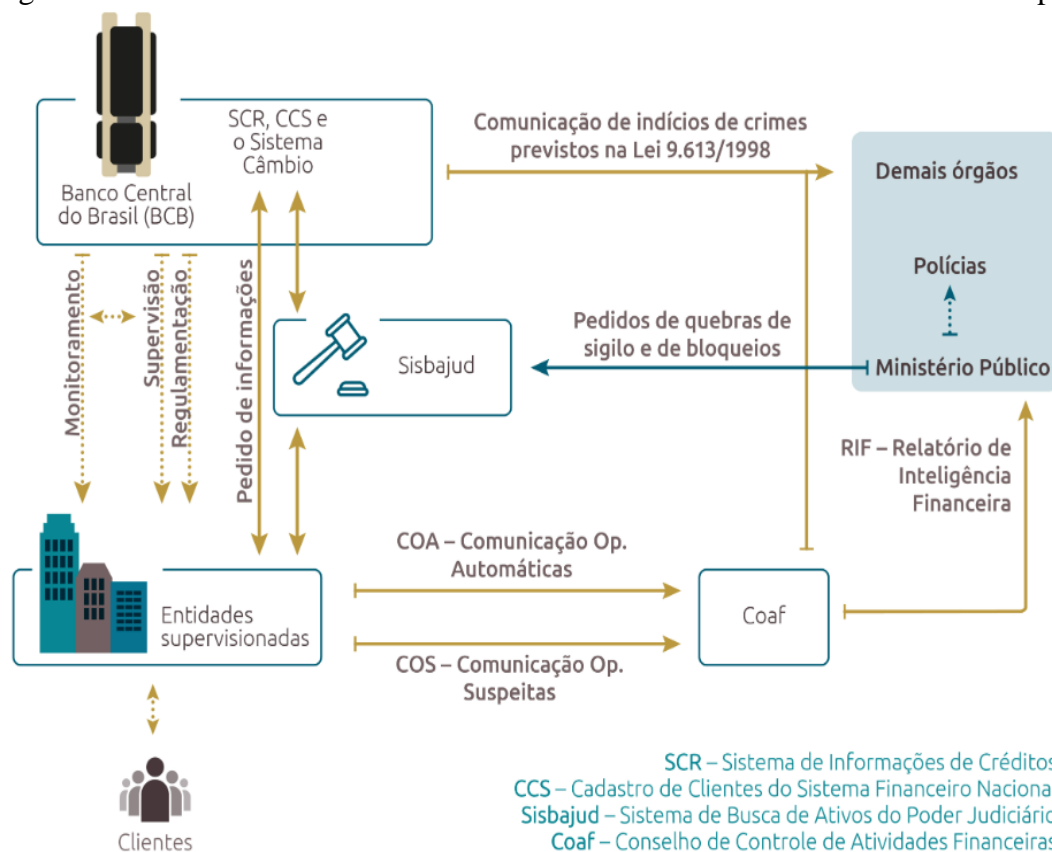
Banco Central do Brasil (BCB)

SCR, CCS e o Sistema Câmbio

Comunicação de indícios de crimes previstos na Lei 9.613/1998

Demais órgãos

Polícias

Ministério Público

Monitoramento

Supervisão

Regulamentação

Pedido de informações

Sisbajud

Pedidos de quebras de sigilo e de bloqueios

RIF – Relatório de Inteligência Financeira

Entidades supervisionadas

COA – Comunicação Op. Automáticas

COS – Comunicação Op. Suspeitas

Coaf

Clientes

SCR – Sistema de Informações de Créditos
CCS – Cadastro de Clientes do Sistema Financeiro Naciona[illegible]
Sisbajud – Sistema de Busca de Ativos do Poder Judiciári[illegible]
Coaf – Conselho de Controle de Atividades Financeiras